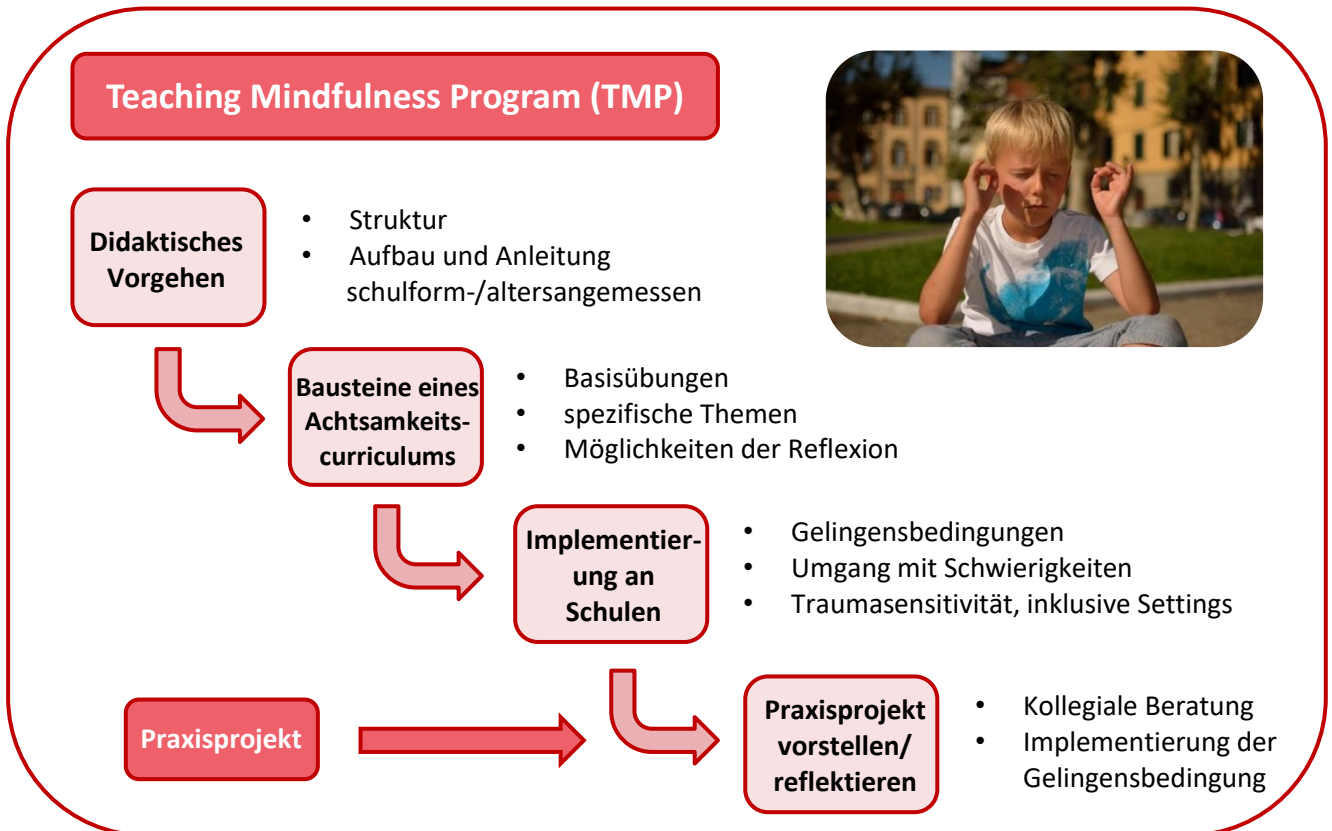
Teaching Mindfulness Program (TMP)

Didaktisches Vorgehen

- Struktur
- Aufbau und Anleitung schulform-/altersangemessen

Bausteine eines Achtsamkeits-curriculums

- Basisübungen
- spezifische Themen
- Möglichkeiten der Reflexion

Implementierung an Schulen

- Gelingensbedingungen
- Umgang mit Schwierigkeiten
- Traumasensitivität, inklusive Settings

Praxisprojekt

Praxisprojekt vorstellen/ reflektieren

- Kollegiale Beratung
- Implementierung der Gelingensbedingung